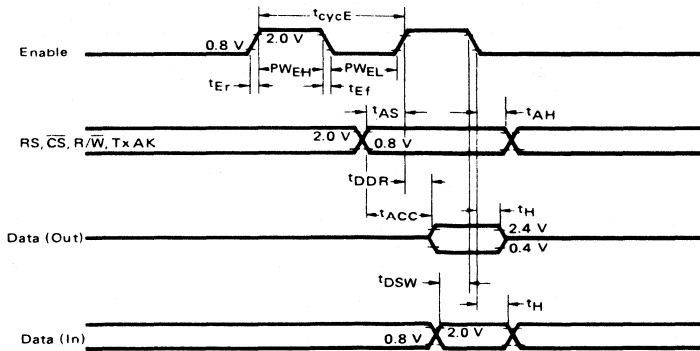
$t_{cycE}$

Enable

0.8 V

2.0 V

$PW_{EH}$

$PW_{EL}$

$t_{Er}$

$t_{Ef}$

$t_{AS}$

$t_{AH}$

RS, $\overline{CS}$, R/$\overline{W}$, Tx AK

2.0 V

0.8 V

$t_{DDR}$

$t_{ACC}$

$t_H$

Data (Out)

2.4 V

0.4 V

$t_{DSW}$

$t_H$

Data (In)

0.8 V

2.0 V